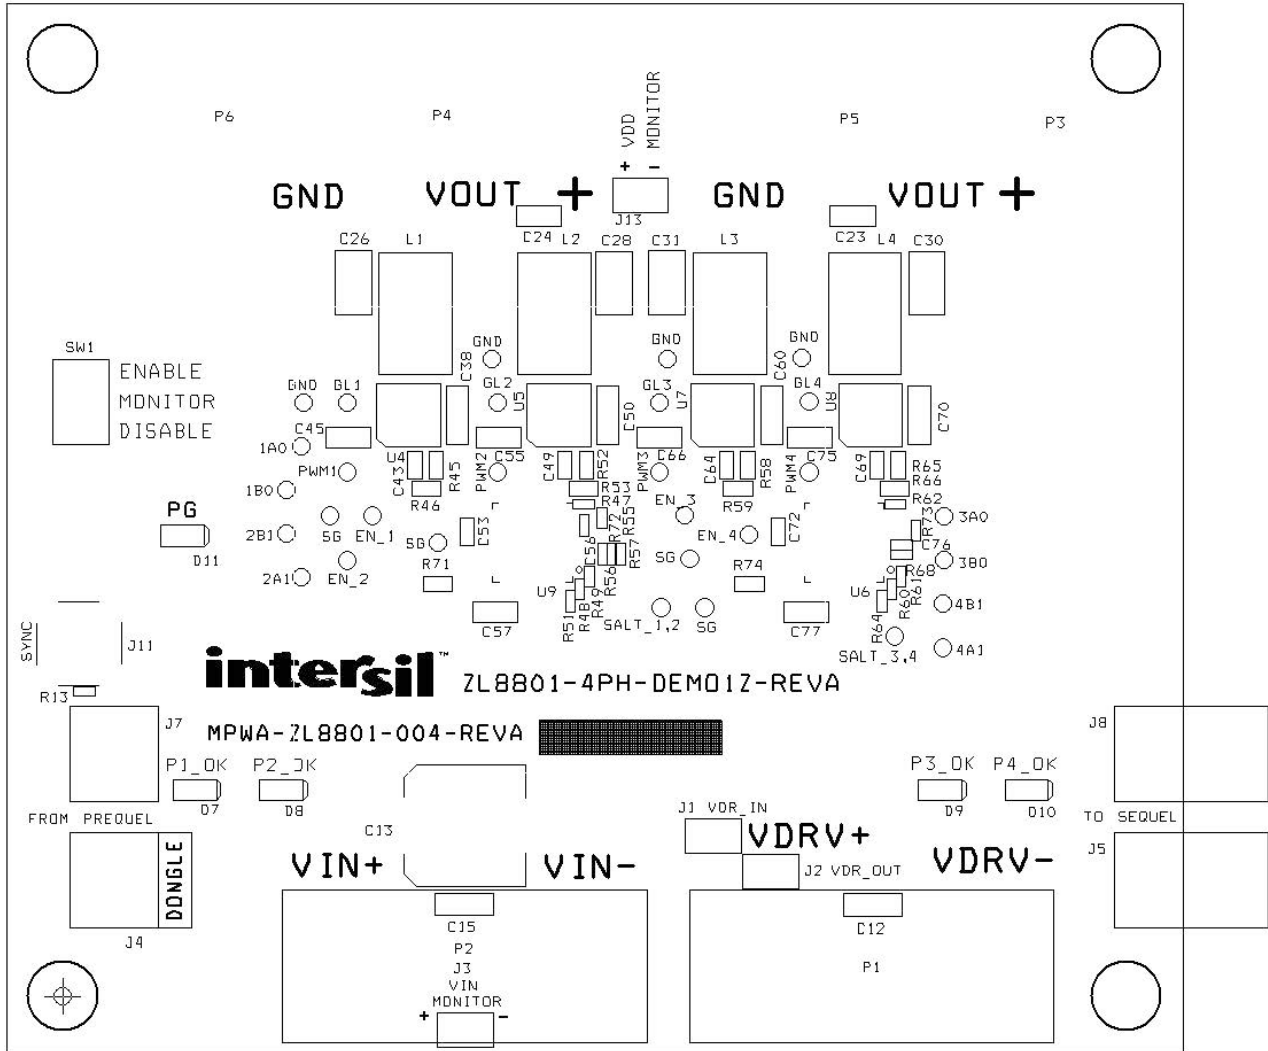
P6 P4 VDD MONITOR + - P5 P3

GND VOUT + J13 GND VOUT +

C26 L1 C24 L2 C28 C31 L3 C23 L4 C30

SW1 ENABLE MONITOR DISABLE

GND GL1 C38 GND GL2 U5 GND GL3 U7 C60 GND GL4 U8 C70

C45 1A0 PWM1 U4 C43 R45 R46 PWM2 C55 C49 R52 C50 C66 C64 R58 PWM4 C75 C69 R65 R66 R62

1B0 PWM3 R53 R47 EN_3 R59 R73 3A0

PG 2B1 SG EN_1 SG C53 R72 R55 EN_4 C72 C76 3B0

D11 2A1 EN_2 R71 C56 R57 R56 SG R74 R68 R61

U9 R49 R48 R51 SALT_1,2 SG U6 R60 R64 4B1

C57 C77 SALT_3,4 4A1

SYNC J11

intersil™ ZL8801-4PH-DEMO1Z-REVA

R13

J7 MPWA-ZL8801-004-REVA J8

P1_OK P2_OK P3_OK P4_OK

D7 D8 D9 D10

FROM PREQUEL J1 VDR_IN TO SEQUEL

C13 VDRV+

DONGLE VIN+ VIN- VDRV- J5

J2 VDR_OUT

J4 C15 C12

P2

J3 VIN MONITOR + - P1